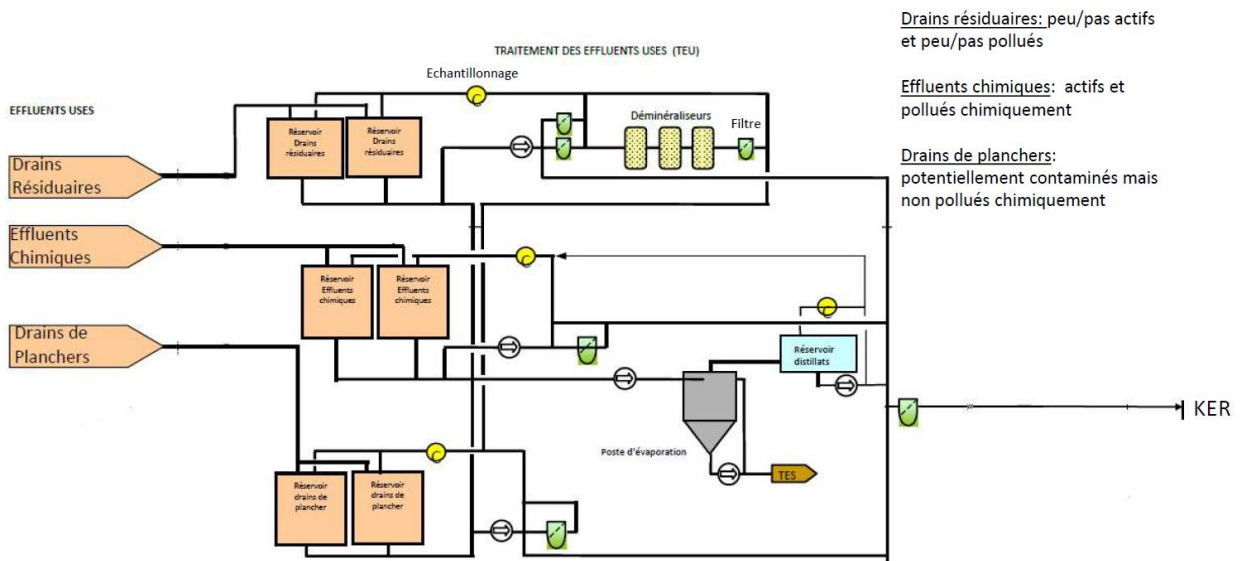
TRAITEMENT DES EFFLUENTS USES (TEU)

EFFLUENTS USES

Echantillonnage

Drains Résiduaires

Réservoir Drains résiduaires

Réservoir Drains résiduaires

Déminéraliseurs

Filtre

Effluents Chimiques

Réservoir Effluents chimiques

Réservoir Effluents chimiques

Drains de Planchers

Réservoir distillats

KER

Poste d'évaporation

TES

Réservoir drains de plancher

Réservoir drains de plancher

Drains résiduaires: peu/pas actifs et peu/pas pollués

Effluents chimiques: actifs et pollués chimiquement

Drains de planchers: potentiellement contaminés mais non pollués chimiquement